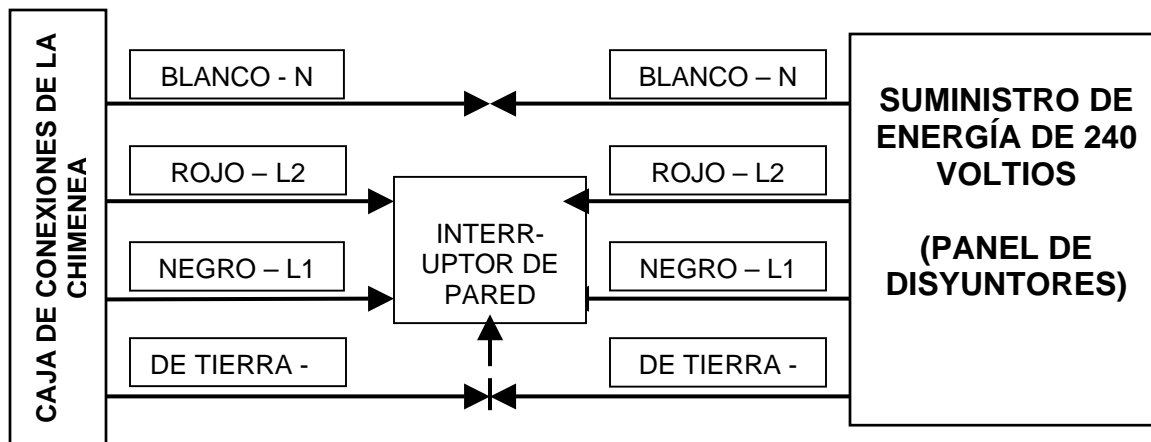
CAJA DE CONEXIONES DE LA CHIMENEA

BLANCO - N

ROJO – L2

NEGRO – L1

DE TIERRA -

INTERR-UPTOR DE PARED

BLANCO – N

ROJO – L2

NEGRO – L1

DE TIERRA -

SUMINISTRO DE ENERGÍA DE 240 VOLTIOS

(PANEL DE DISYUNTORES)